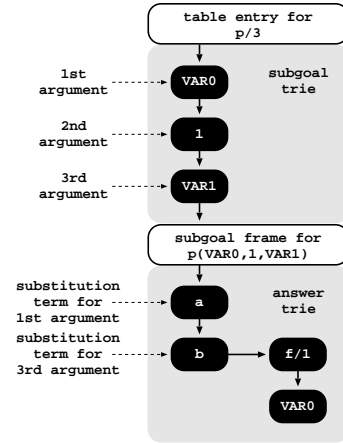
table entry for p/3

subgoal trie

1st argument

VAR0

2nd argument

1

3rd argument

VAR1

subgoal frame for p(VAR0,1,VAR1)

answer trie

substitution term for 1st argument

a

substitution term for 3rd argument

b

f/1

VAR0